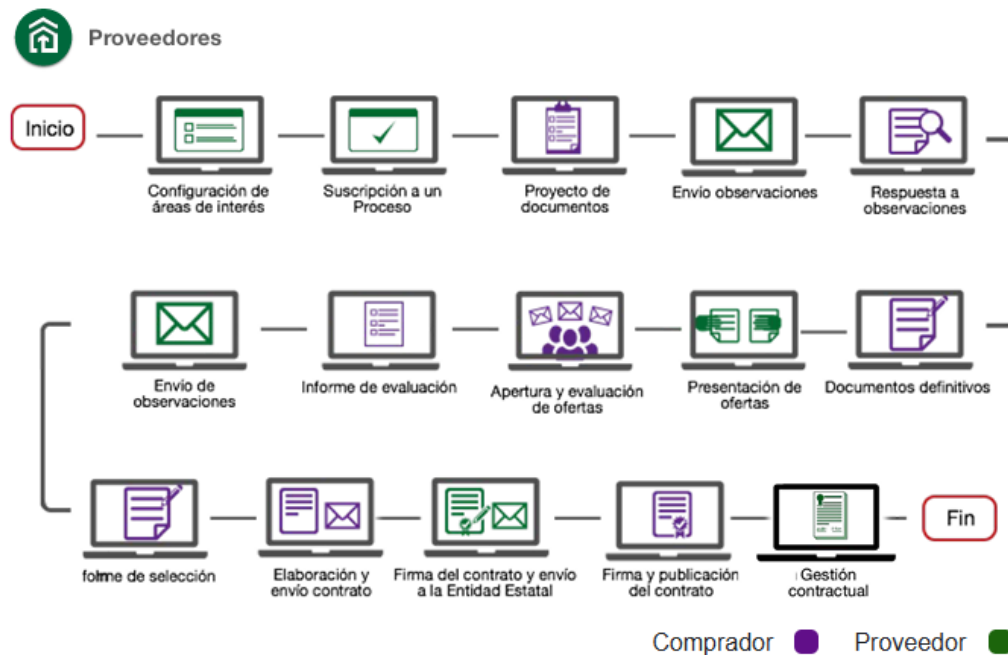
Proveedores

Inicio

Configuración de áreas de interés

Suscripción a un Proceso

Proyecto de documentos

Envio observaciones

Respuesta a observaciones

Envio de observaciones

Informe de evaluación

Apertura y evaluación de ofertas

Presentación de ofertas

Documentos definitivos

forme de selección

Elaboración y envío contrato

Firma del contrato y envío a la Entidad Estatal

Firma y publicación del contrato

Gestión contractual

Fin

Comprador Proveedor